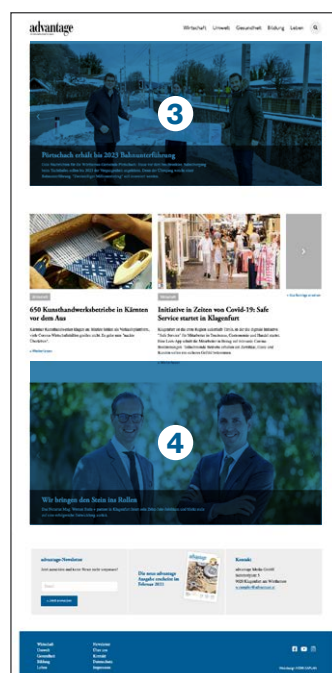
advantage

Wirtschaft Umwelt Gesundheit Bildung Leben

3

Pörtschach erhält bis 2025 Bahnunterführung

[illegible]

Wirtschaft

650 Kunsthandwerksbetriebe in Kärnten vor dem Aus

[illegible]

» Weiterlesen

Wirtschaft

Initiative in Zeiten von Covid-19: Safe Service startet in Klagenfurt

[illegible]

» Zur Beitragsübersicht

4

Wir bringen den Stein ins Rollen

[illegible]

advantage-Newsletter

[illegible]

Die neue advantage Ausgabe erscheint im Februar 2021

Kontakt

advantage Media GmbH

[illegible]

Wirtschaft
Umwelt
Gesundheit
Bildung
Leben

Werbeplan
Über uns
Kontakt
Datenschutz
Impressum